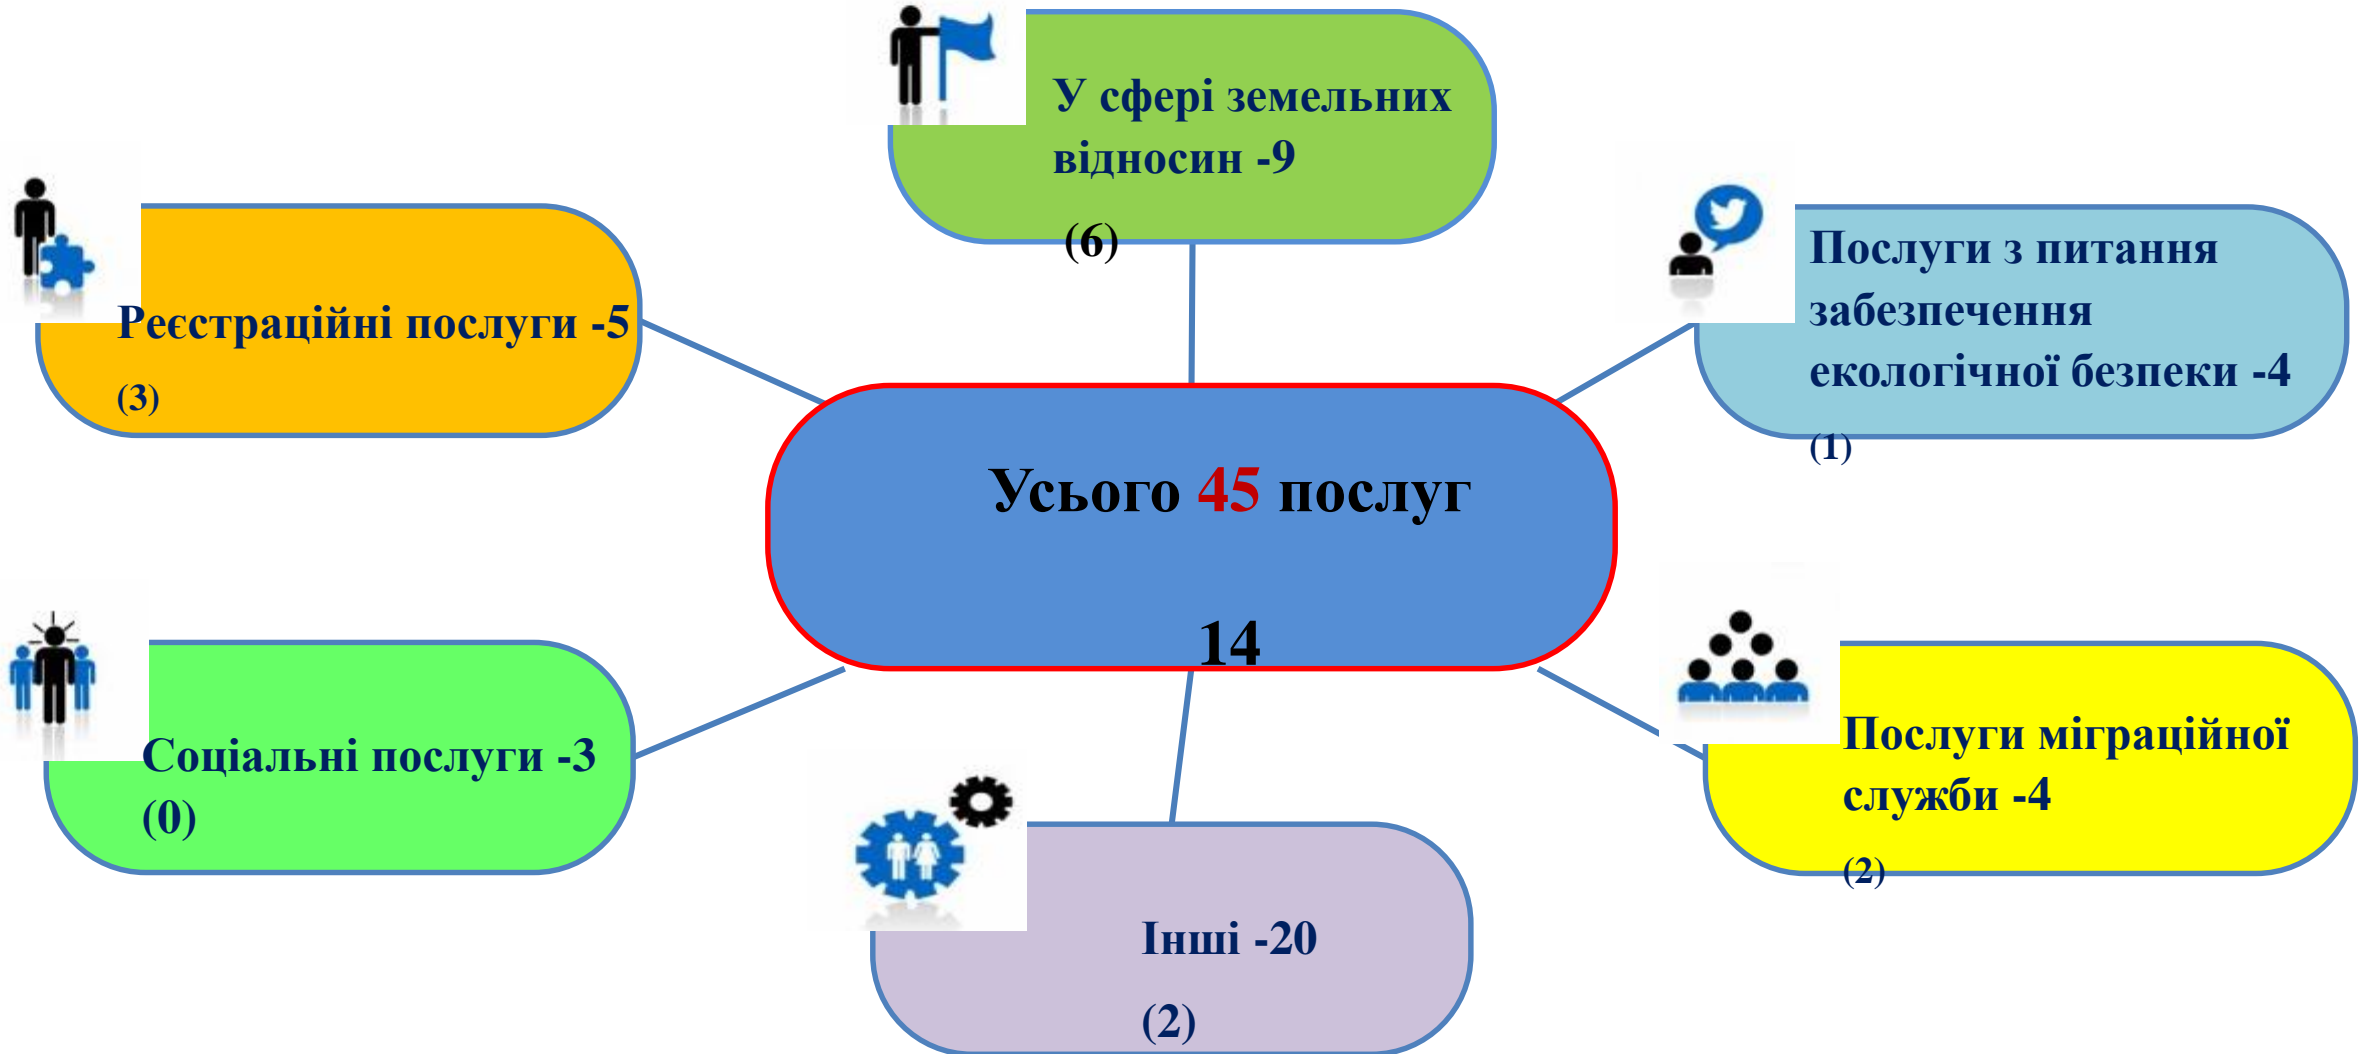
У сфері земельних відносин -9

(6)

Реєстраційні послуги -5

(3)

Послуги з питання забезпечення екологічної безпеки -4

(1)

Усього 45 послуг

14

Соціальні послуги -3

(0)

Послуги міграційної служби -4

(2)

Інші -20

(2)